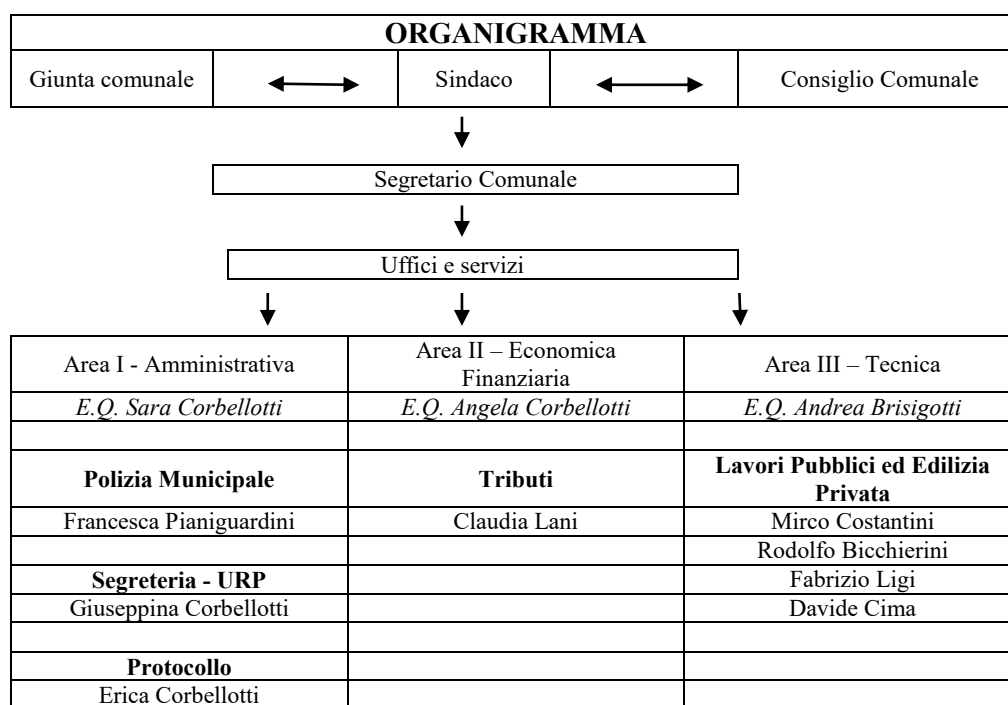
ORGANIGRAMMA

| Giunta comunale | ⟷ | Sindaco | ⟷ | Consiglio Comunale |
|---|---|---|---|---|

Segretario Comunale

Uffici e servizi

| Area I - Amministrativa | Area II – Economica Finanziaria | Area III – Tecnica |
|---|---|---|
| *E.Q. Sara Corbellotti* | *E.Q. Angela Corbellotti* | *E.Q. Andrea Brisigotti* |
| | | |
| **Polizia Municipale** | **Tributi** | **Lavori Pubblici ed Edilizia Privata** |
| Francesca Pianiguardini | Claudia Lani | Mirco Costantini |
| | | Rodolfo Bicchierini |
| **Segreteria - URP** | | Fabrizio Ligi |
| Giuseppina Corbellotti | | Davide Cima |
| | | |
| **Protocollo** | | |
| Erica Corbellotti | | |